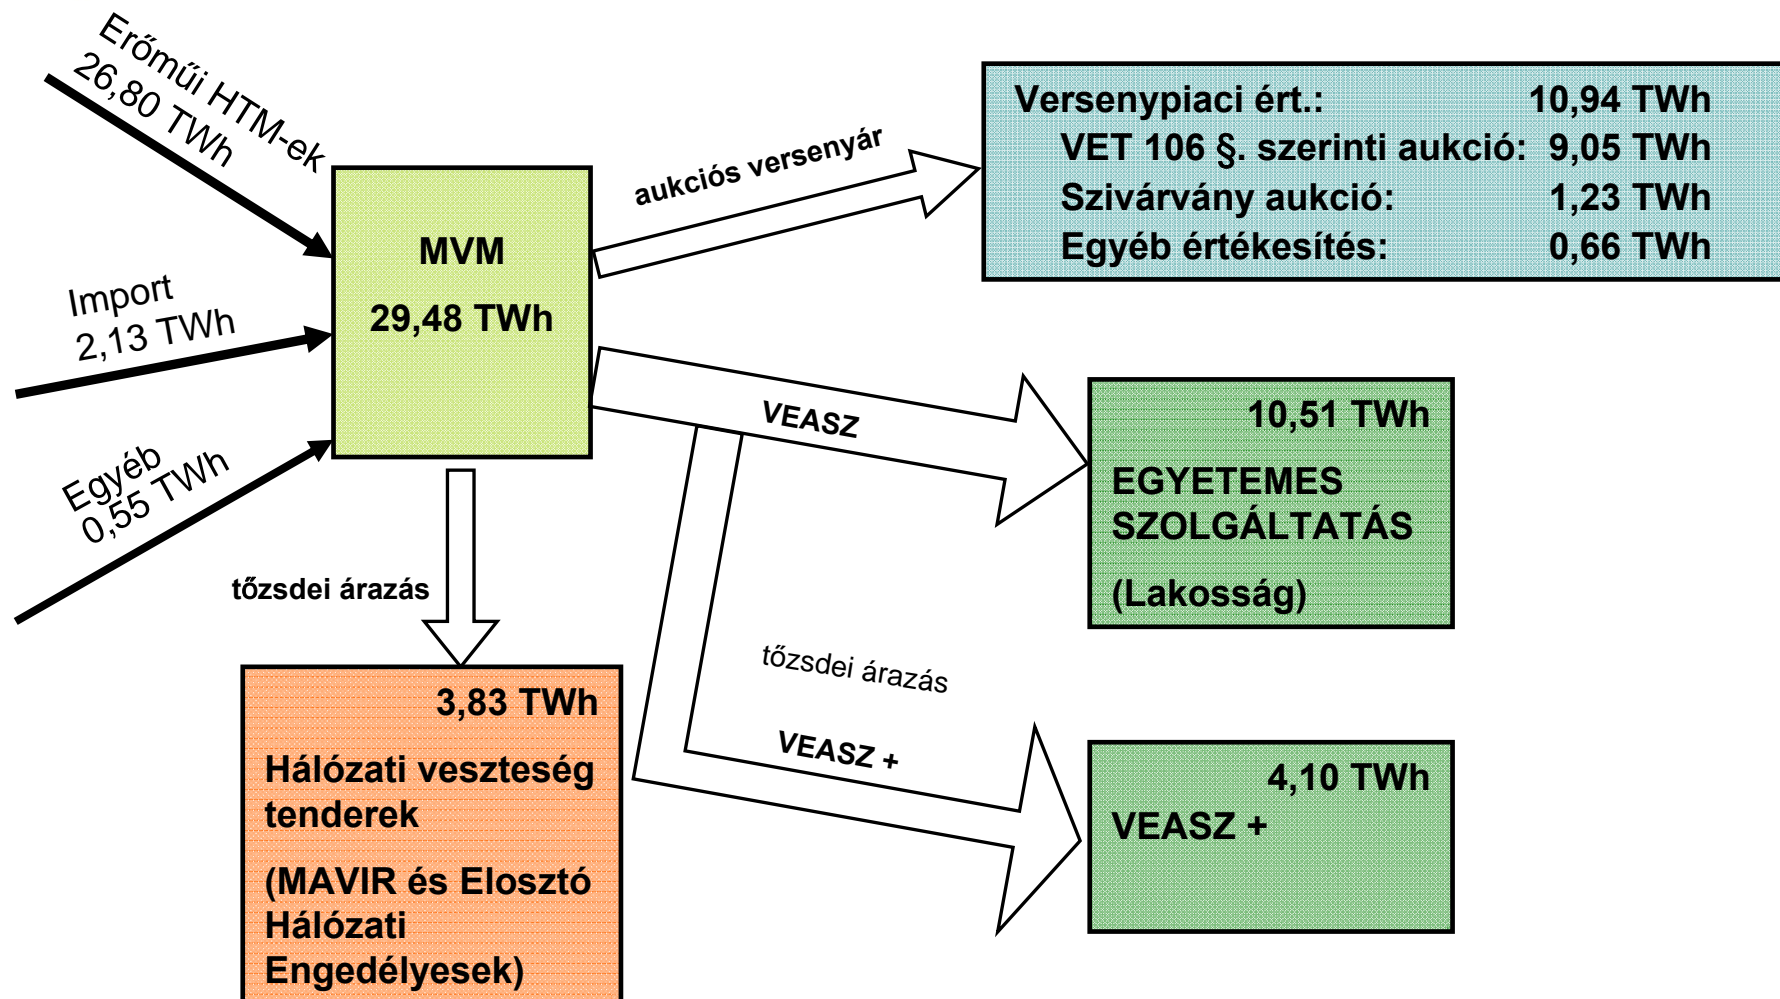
Erőműi HTM-ek
26,80 TWh

Import
2,13 TWh

Egyéb
0,55 TWh

MVM
29,48 TWh

aukciós versenyár

| Versenypiaci ért.: | 10,94 TWh |
|---|---|
| VET 106 §. szerinti aukció: | 9,05 TWh |
| Szivárvány aukció: | 1,23 TWh |
| Egyéb értékesítés: | 0,66 TWh |

VEASZ

10,51 TWh
EGYETEMES SZOLGÁLTATÁS
(Lakosság)

tőzsdei árazás

tőzsdei árazás

VEASZ +

4,10 TWh
VEASZ +

3,83 TWh
Hálózati veszteség tenderek
(MAVIR és Elosztó Hálózati Engedélyesek)